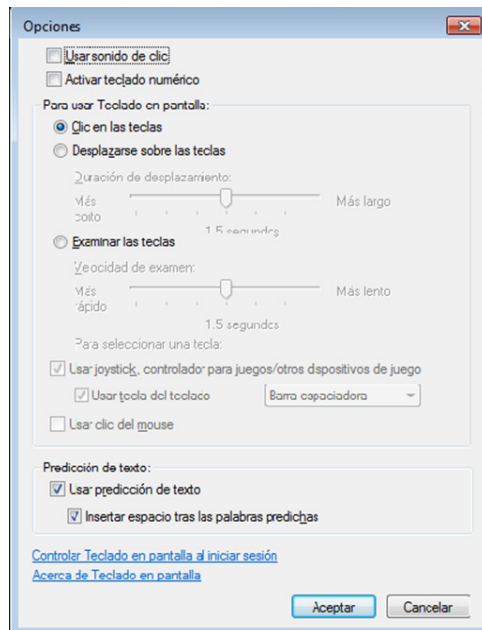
Opciones

Usar sonido de clic
Activar teclado numérico

Para usar Teclado en pantalla:
Clic en las teclas
Desplazarse sobre las teclas
Duración de desplazamiento:
Más corto
Más largo
1,5 segundos
Examinar las teclas
Veocidad de examen:
Más rápido
Más lento
1,5 segundos
Para seleccionar una tecla:
Usar joystick, controlador para juegos/otros dispositivos de juego
Usar tecla del teclado
Barra espaciadora
Usar clic del mouse

Predicción de texto:
Usar predicción de texto
Insertar espacio tras las palabras predichas

Controlar Teclado en pantalla al iniciar sesión
Acerca de Teclado en pantalla

Aceptar
Cancelar